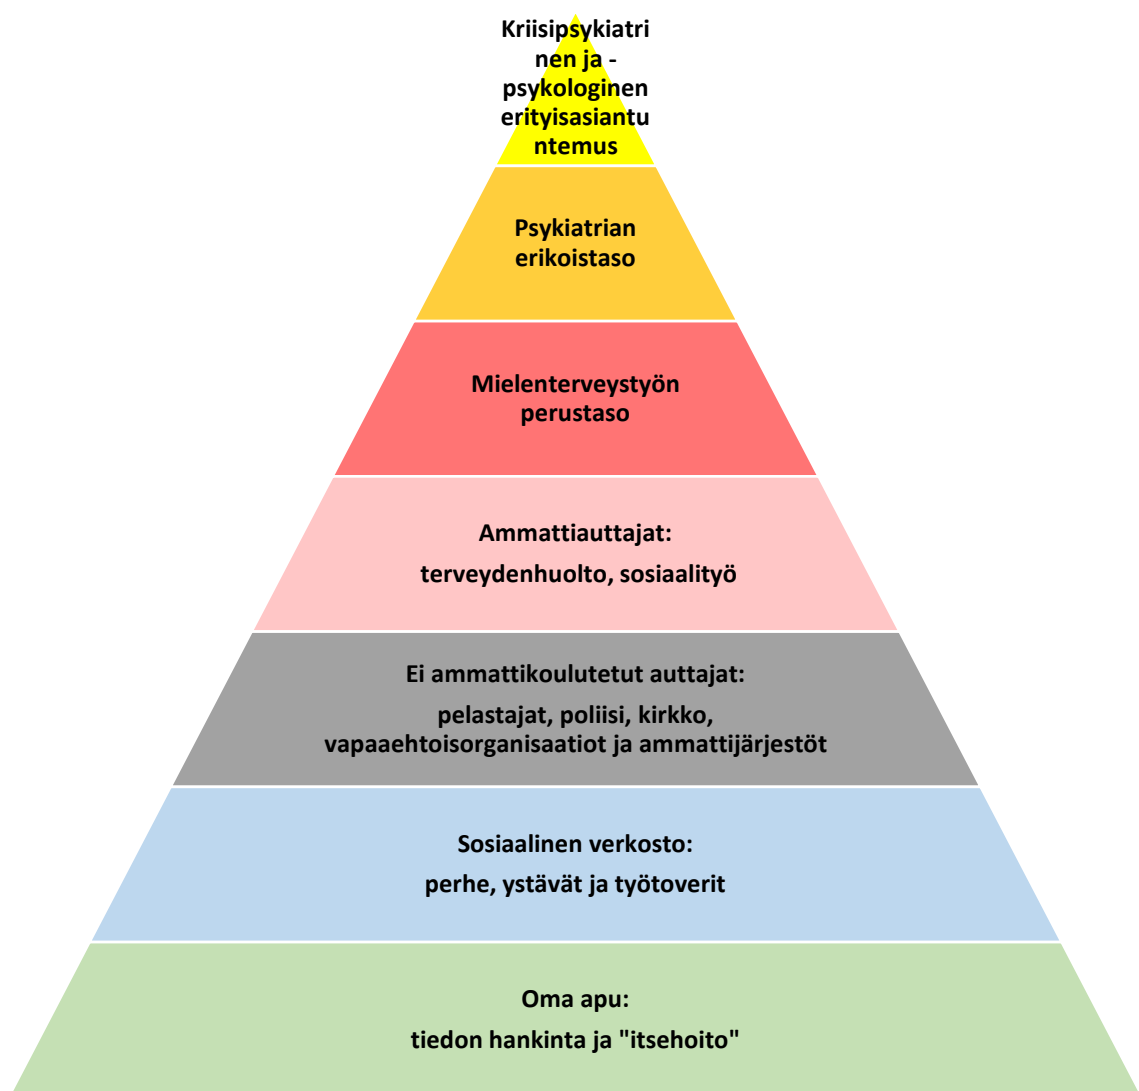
Kriisipsykiatrinen ja -psykologinen erityisasiantuntemus

Psykiatrian erikoistaso

Mielenterveystyön perustaso

Ammattiauttajat:

terveydenhuolto, sosiaalityö

Ei ammattikoulutetut auttajat:

pelastajat, poliisi, kirkko, vapaaehtoisorganisaatiot ja ammattijärjestöt

Sosiaalinen verkosto:

perhe, ystävät ja työtoverit

Oma apu:

tiedon hankinta ja "itsehoito"